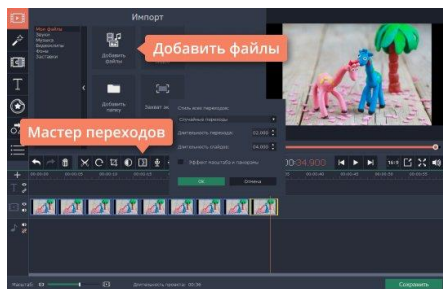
Импорт

Мои файлы
Звуки
Музыка
Видеоклипы
Фоны
Заставки

Добавить файлы

Добавить файлы

Добавить папку

Захват за

Мастер переходов

Стиль всех переходов:
Случайные переходы
Длительность перехода: 02.000
Длительность слайдов: 04.000
Эффект масштаба и панорамы
ОК
Отмена

00:34.900

Масштаб:
Длительность проекта: 00:36
Сохранить